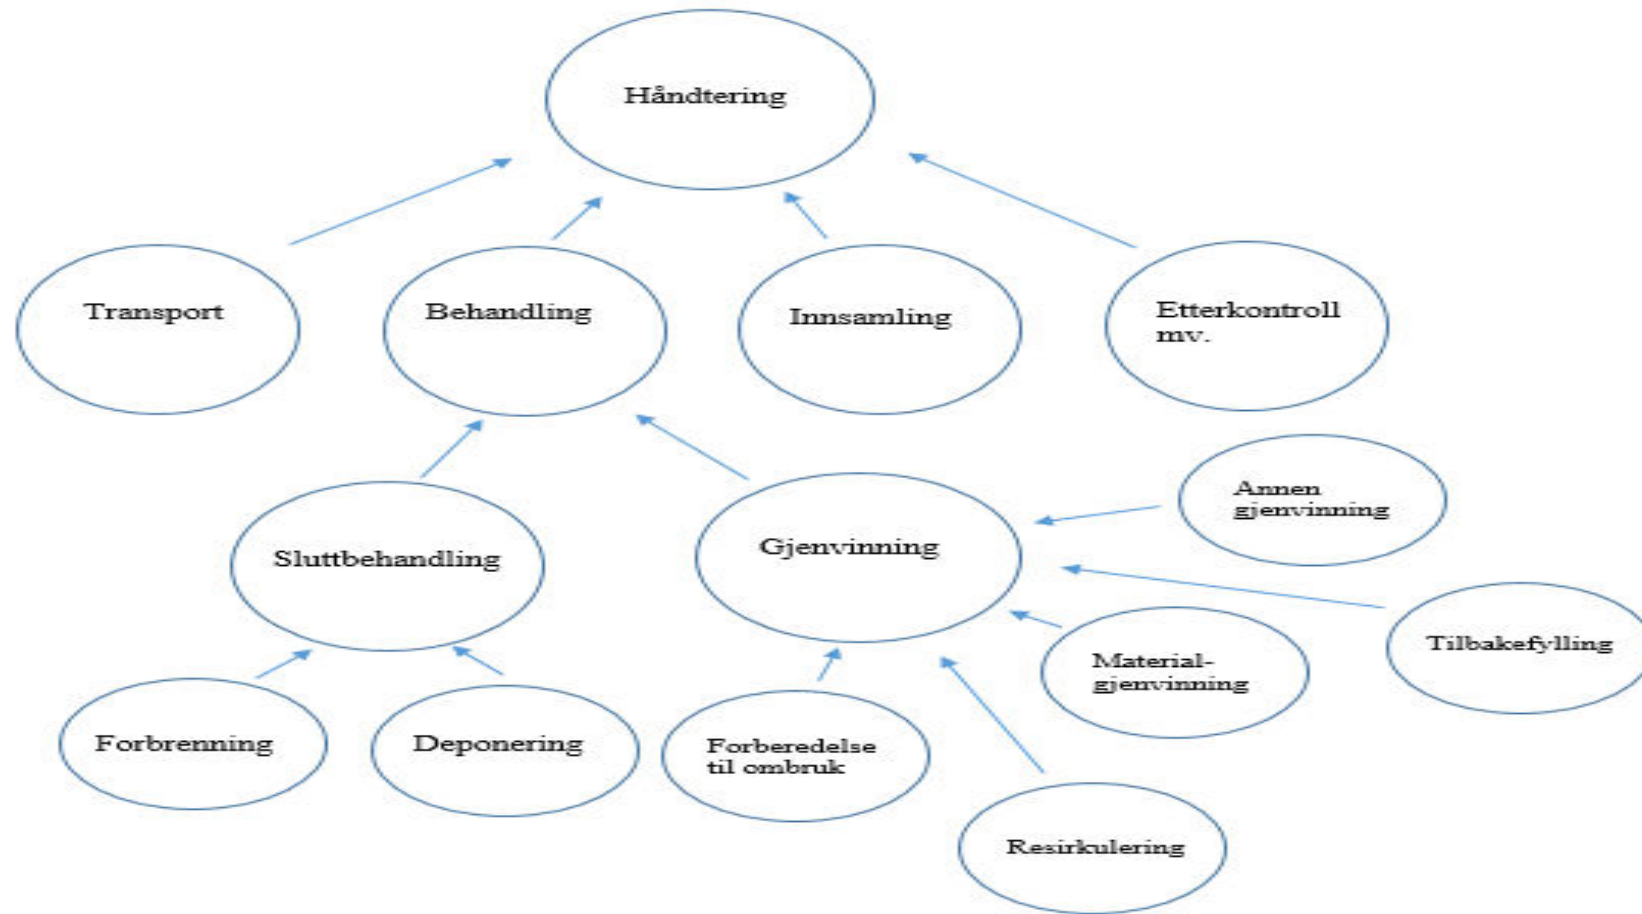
Håndtering

Transport

Behandling

Innsamling

Etterkontroll mv.

Sluttbehandling

Gjenvinning

Annen gjenvinning

Tilbakefylling

Material-gjenvinning

Forbrenning

Deponering

Forberedelse til ombruk

Resirkulering